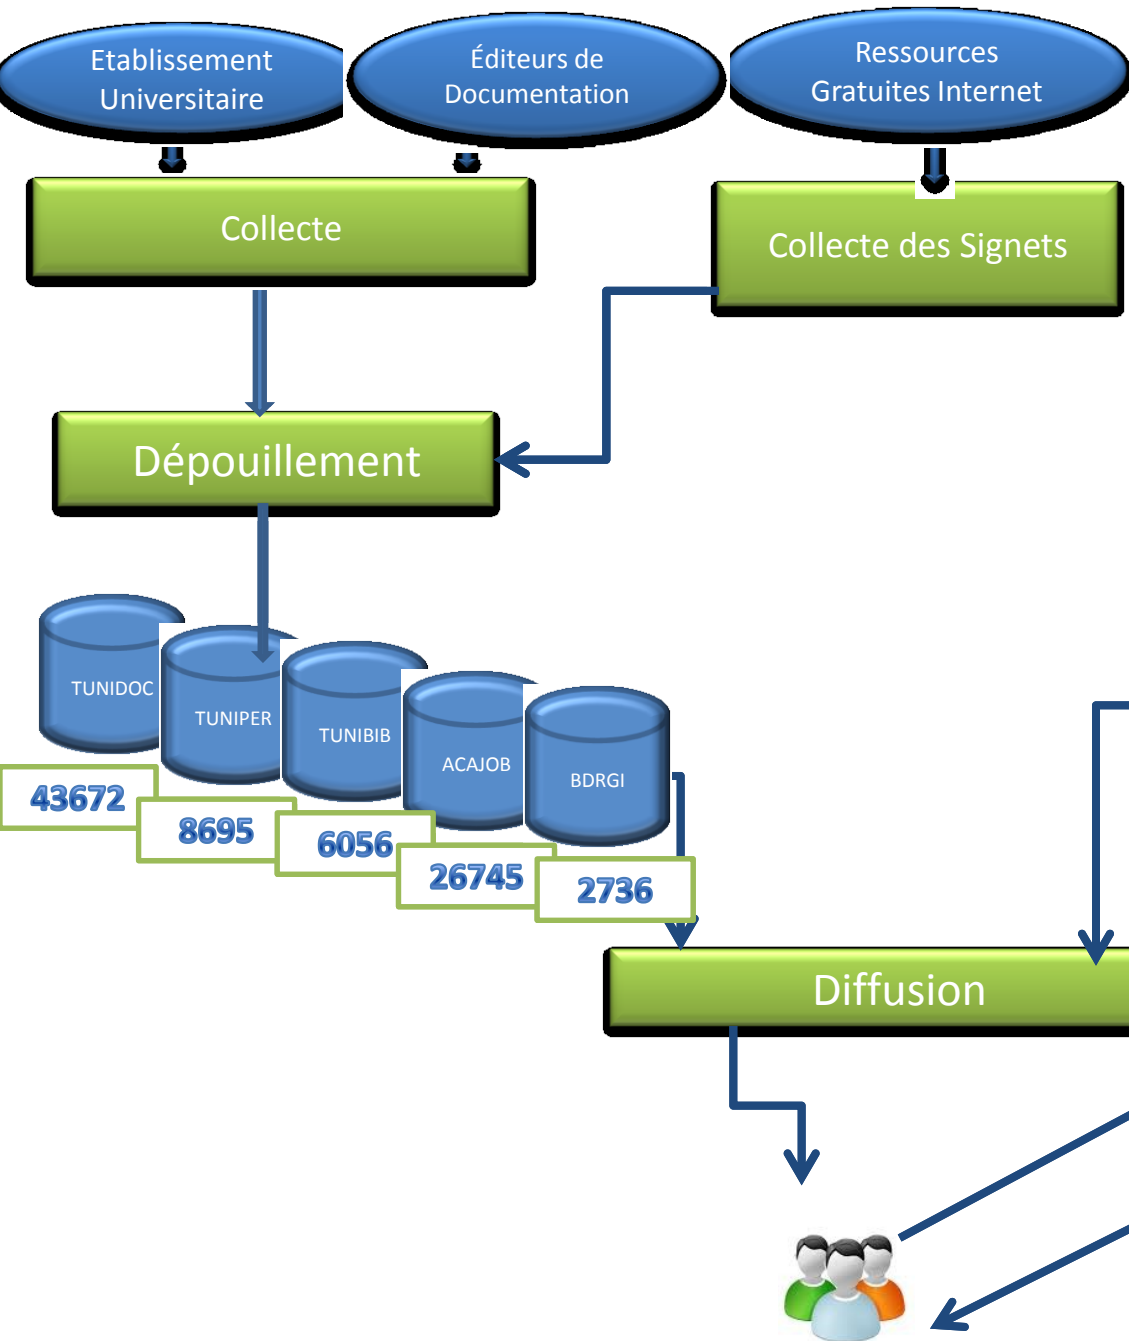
Etablissement Universitaire

Éditeurs de Documentation

Ressources Gratuites Internet

Collecte

Collecte des Signets

Dépouillement

TUNIDOC

TUNIPER

TUNIBIB

ACAJOB

BDRGI

43672

8695

6056

26745

2736

Diffusion